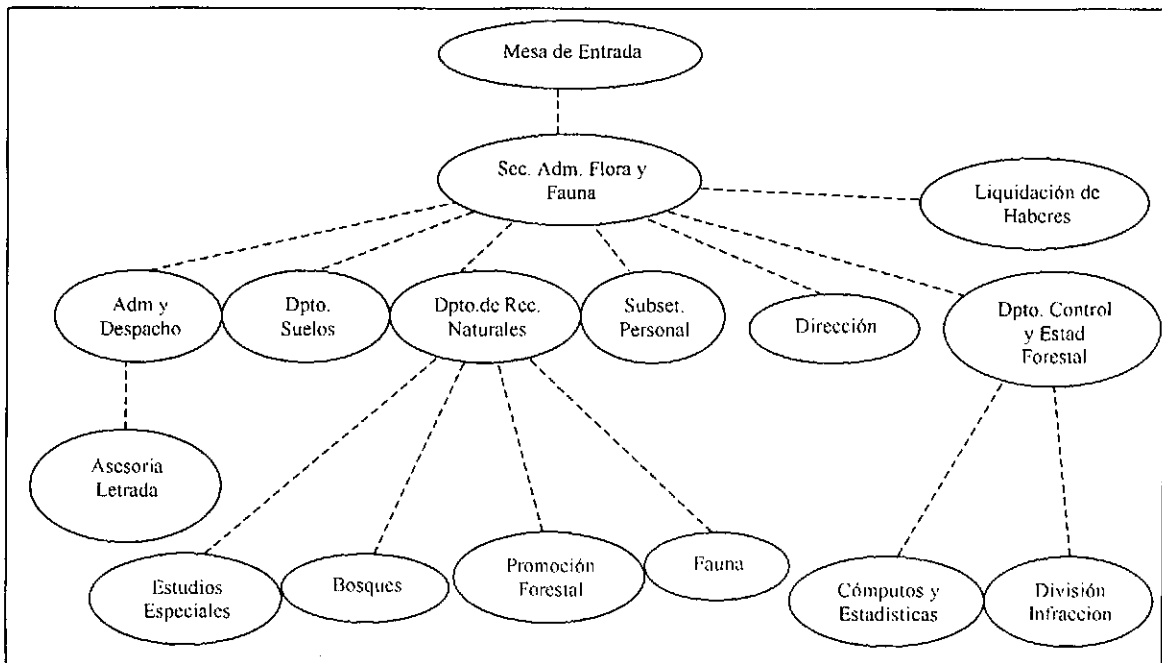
Mesa de Entrada

Sec. Adm. Flora y Fauna

Liquidación de Haberes

Adm y Despacho

Dpto. Suelos

Dpto.de Rec. Naturales

Subset. Personal

Dirección

Dpto. Control y Estad Forestal

Asesoria Letrada

Estudios Especiales

Bosques

Promoción Forestal

Fauna

Cómputos y Estadisticas

División Infraccion